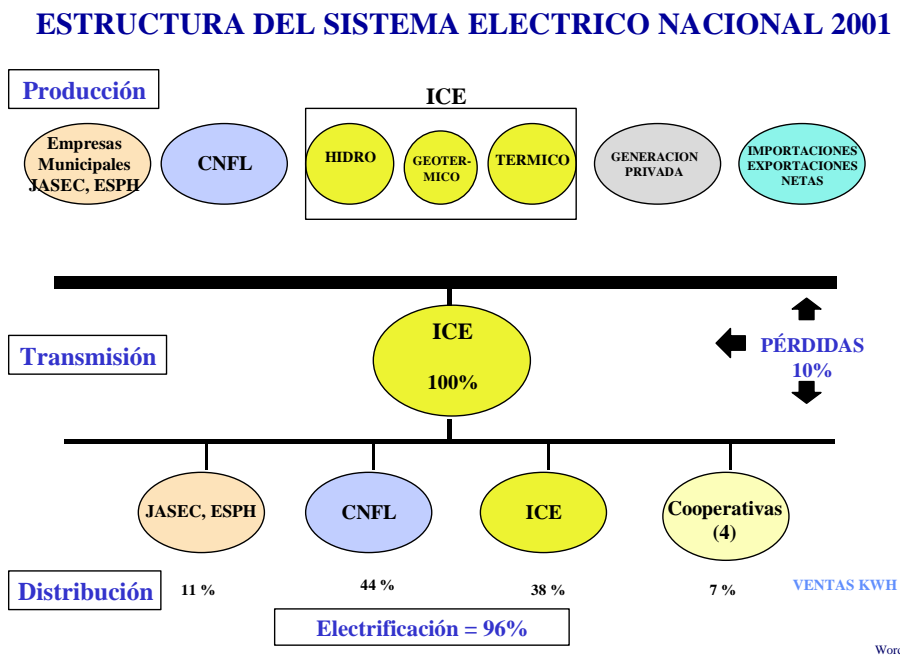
ESTRUCTURA DEL SISTEMA ELECTRICO NACIONAL 2001

Producción

ICE

Empresas Municipales JASEC, ESPH

CNFL

HIDRO

GEOTER-MICO

TERMICO

GENERACION PRIVADA

IMPORTACIONES EXPORTACIONES NETAS

Transmisión

ICE

100%

PÉRDIDAS 10%

JASEC, ESPH

CNFL

ICE

Cooperativas (4)

Distribución

11 %

44 %

38 %

7 %

VENTAS KWH

Electrificación = 96%

Word